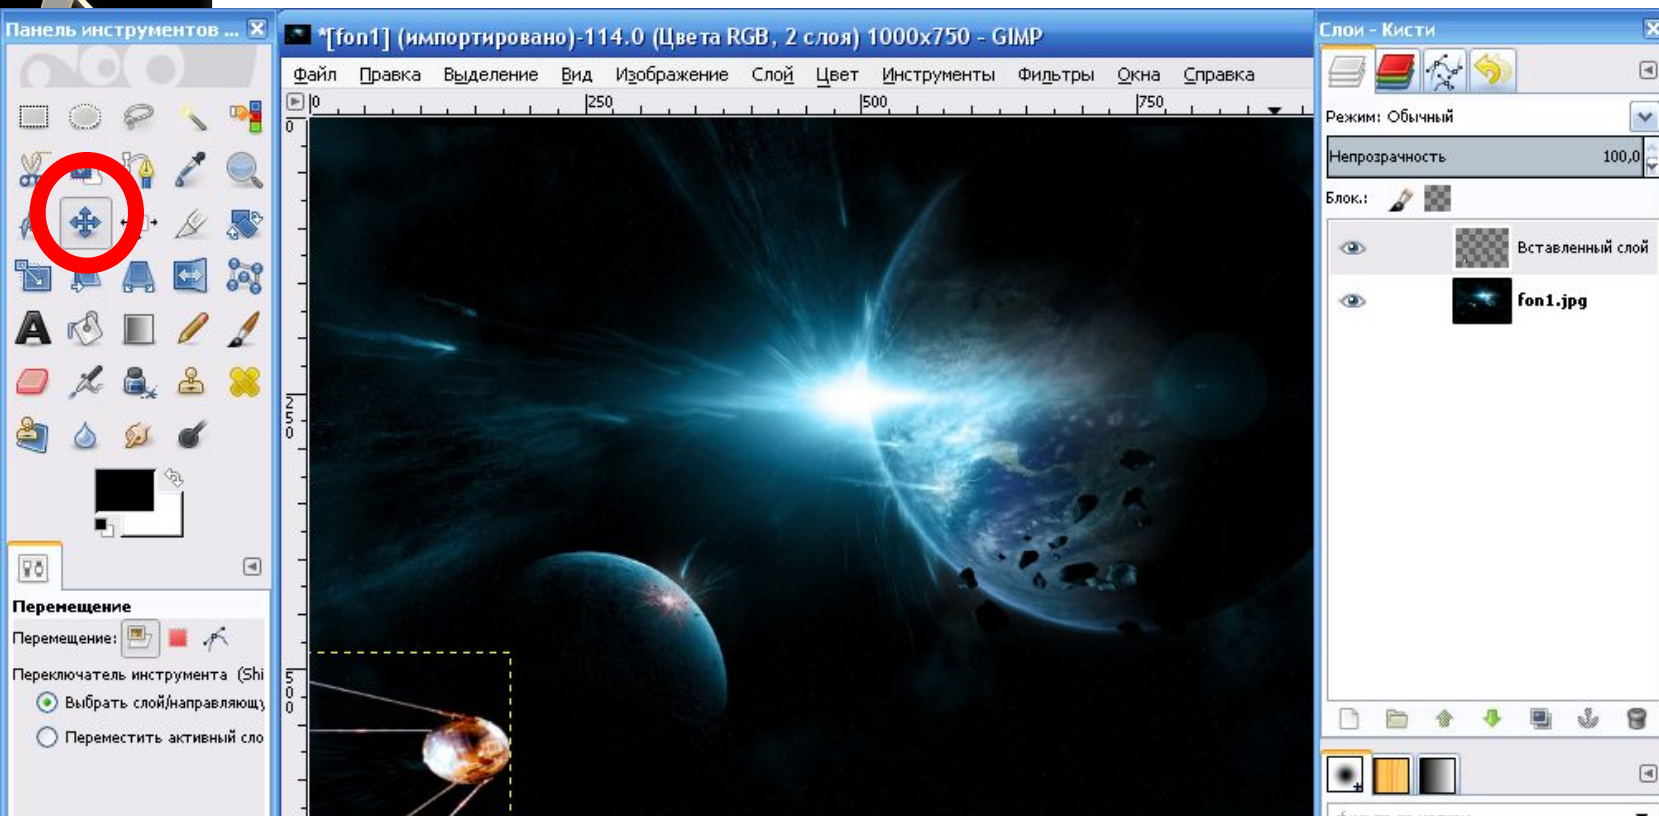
Панель инструментов ...

*[fon1] (импортировано)-114.0 (Цвета RGB, 2 слоя) 1000x750 - GIMP

Файл Правка Выделение Вид Изображение Слой Цвет Инструменты Фильтры Окна Справка

0 250 500 750

0 250 500

Слои - Кисти

Режим: Обычный

Непрозрачность 100,0

Блок.:

Вставленный слой

fon1.jpg

Перемещение

Перемещение:

Переключатель инструмента (Shi

Выбрать слой/направляющ

Переместить активный сло